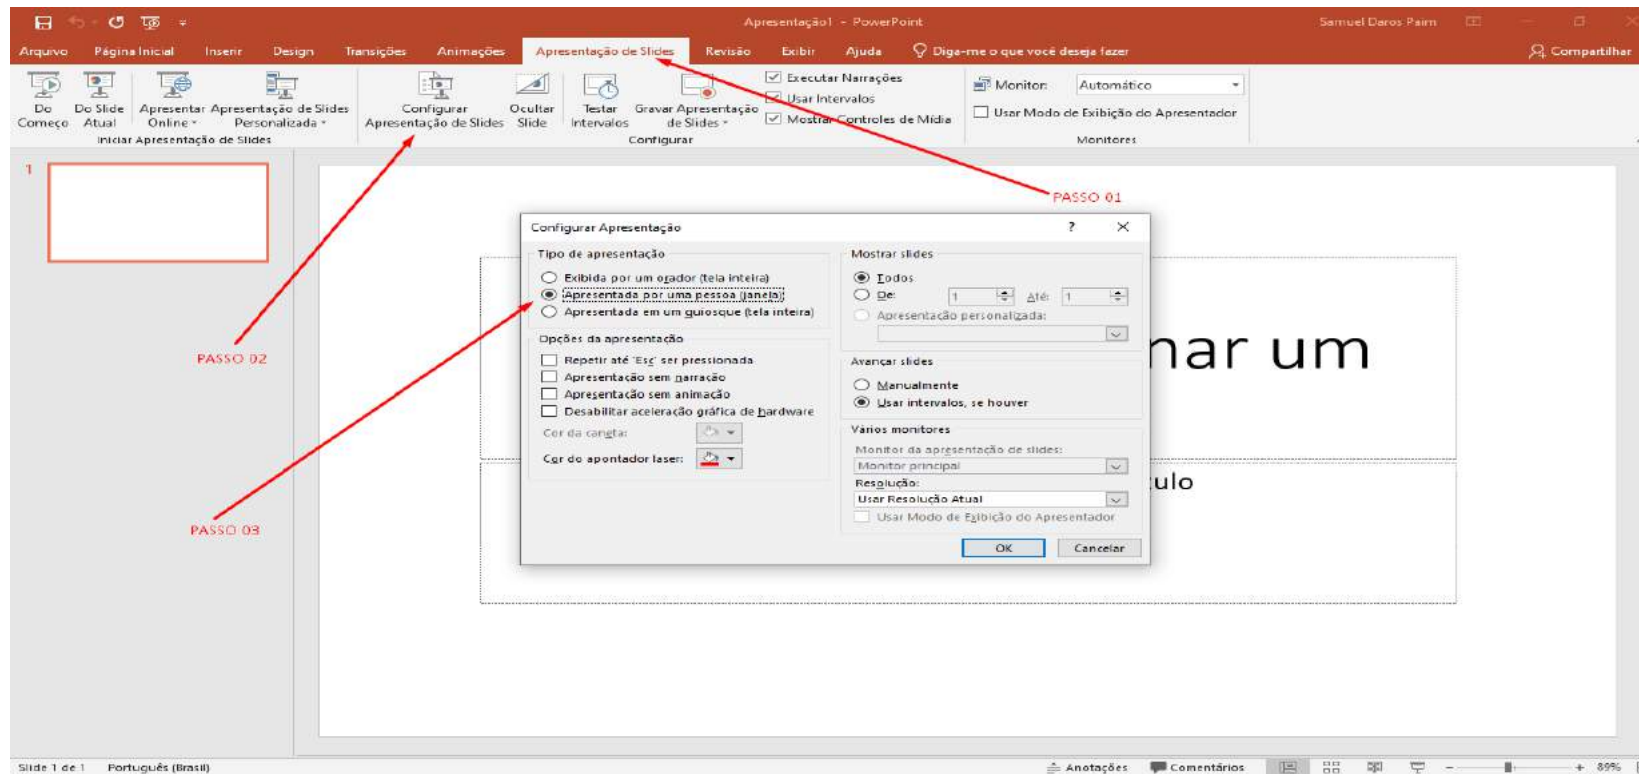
Apresentação1 - PowerPoint

Samuel Daros Paim

Arquivo Página Inicial Inserir Design Transições Animações Apresentação de Slides Revisão Exibir Ajuda Diga-me o que você deseja fazer

Compartilhar

Do Começo Do Slide Atual Apresentar Online Apresentação de Slides Personalizada

Iniciar Apresentação de Slides

Configurar Apresentação de Slides Ocultar Slide Testar Intervalos Gravar Apresentação de Slides

Executar Narrações
Usar Intervalos
Mostrar Controles de Mídia

Configurar

Monitor: Automático
Usar Modo de Exibição do Apresentador

Monitores

PASSO 01

PASSO 02

PASSO 03

1

nar um

ulo

Configurar Apresentação ? ×

Tipo de apresentação
Exibida por um orador (tela inteira)
Apresentada por uma pessoa (janela)
Apresentada em um quiosque (tela inteira)

Opções da apresentação
Repetir até 'Esc' ser pressionada
Apresentação sem narração
Apresentação sem animação
Desabilitar aceleração gráfica de hardware

Cor da caneta:
Cor do apontador laser:

Mostrar slides
Todos
De: 1 Até: 1
Apresentação personalizada:

Avançar slides
Manualmente
Usar intervalos, se houver

Vários monitores
Monitor da apresentação de slides:
Monitor principal
Resolução:
Usar Resolução Atual
Usar Modo de Exibição do Apresentador

OK Cancelar

Slide 1 de 1 Português (Brasil)

Anotações Comentários 89%